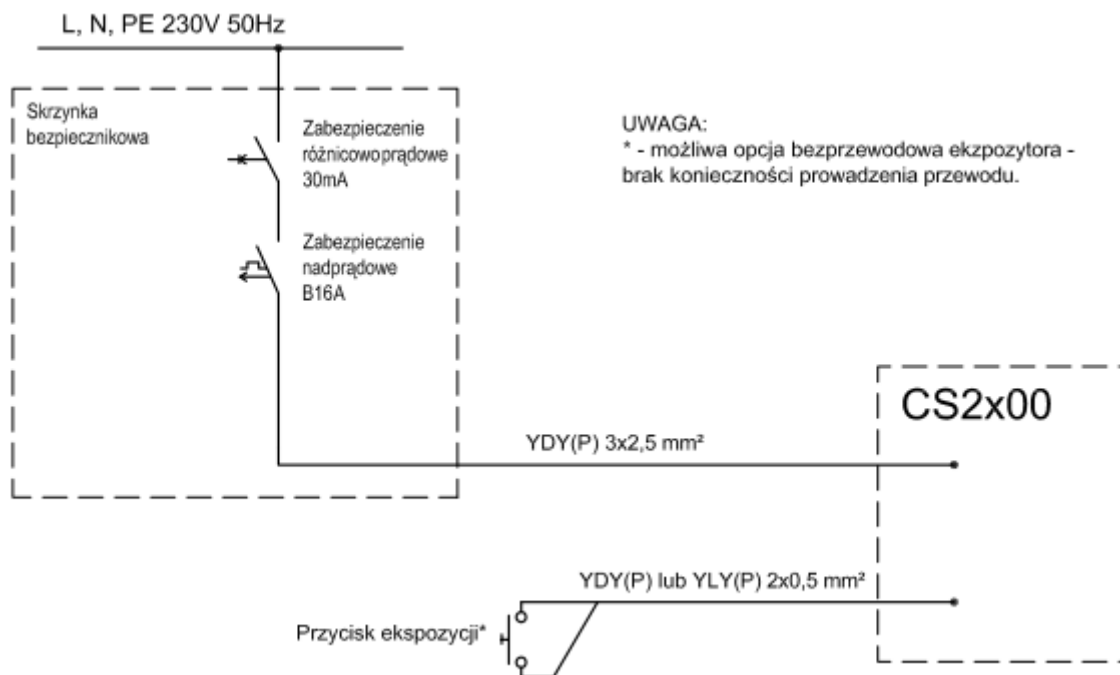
L, N, PE 230V 50Hz

Skrzynka bezpiecznikowa

Zabezpieczenie różnicowoprądowe 30mA

Zabezpieczenie nadprądowe B16A

UWAGA:
* - możliwa opcja bezprzewodowa ekzpozytora - brak konieczności prowadzenia przewodu.

CS2x00

YDY(P) 3x2,5 mm²

YDY(P) lub YLY(P) 2x0,5 mm²

Przycisk ekspozycji*